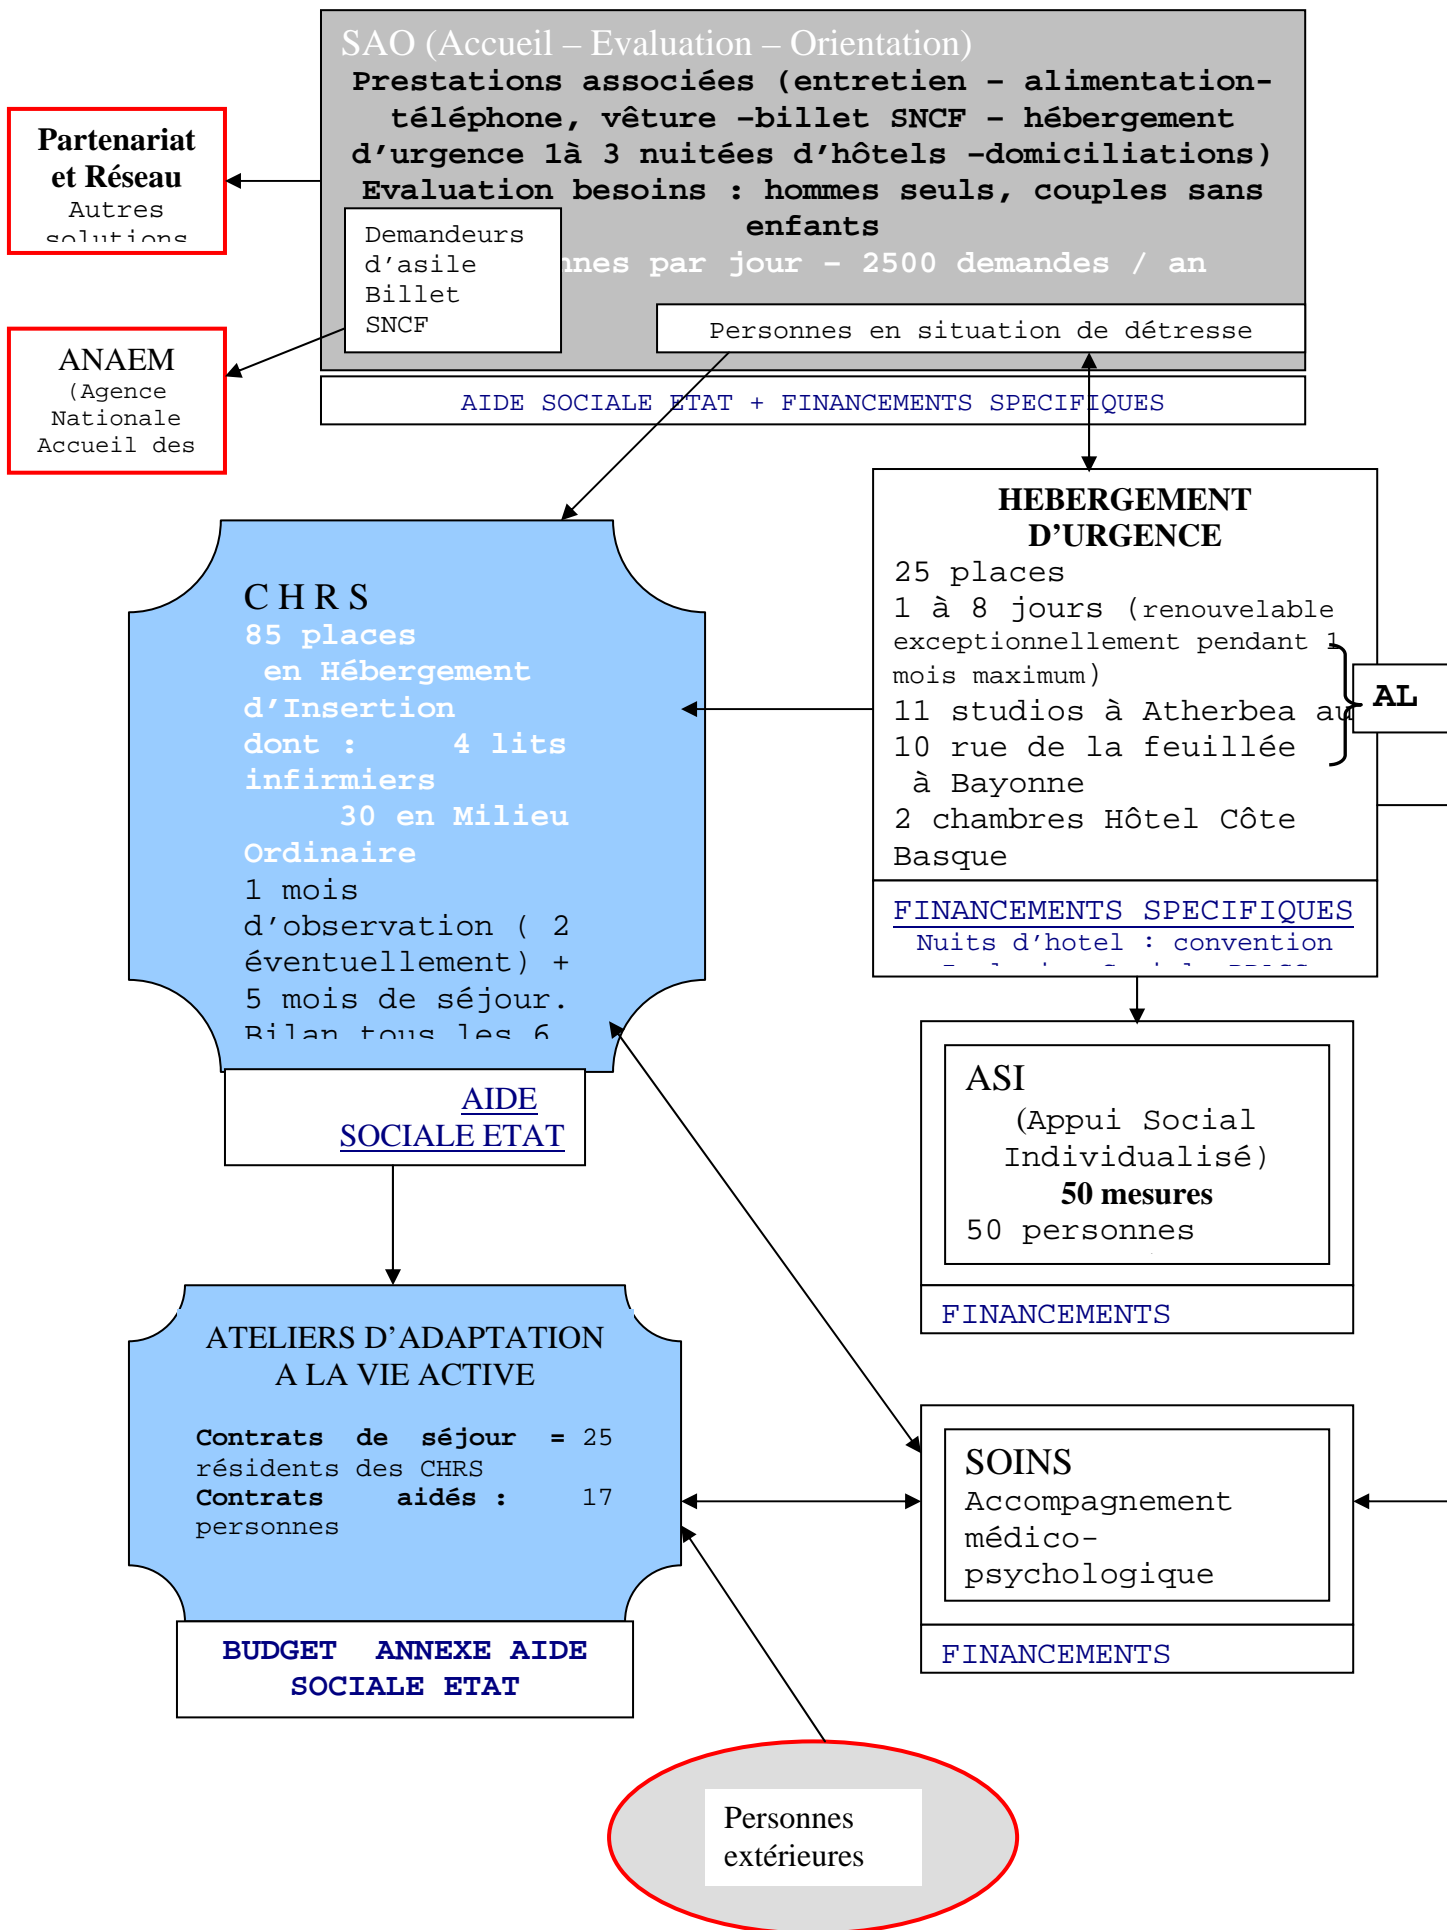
SAO (Accueil – Evaluation – Orientation)
Prestations associées (entretien – alimentation- téléphone, vêture -billet SNCF – hébergement d'urgence 1à 3 nuitées d'hôtels -domiciliations)
Evaluation besoins : hommes seuls, couples sans enfants
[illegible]nes par jour – 2500 demandes / an

Demandeurs d'asile
Billet SNCF

Personnes en situation de détresse

AIDE SOCIALE ETAT + FINANCEMENTS SPECIFIQUES

Partenariat et Réseau
Autres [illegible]

ANAEM
(Agence Nationale Accueil des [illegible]

HEBERGEMENT D'URGENCE
25 places
1 à 8 jours (renouvelable exceptionnellement pendant 1 mois maximum)
11 studios à Atherbea au 10 rue de la feuillée à Bayonne
2 chambres Hôtel Côte Basque

AL

FINANCEMENTS SPECIFIQUES
Nuits d'hotel : convention
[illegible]

CHRS
85 places
en Hébergement d'Insertion
dont : 4 lits infirmiers
30 en Milieu Ordinaire
1 mois d'observation ( 2 éventuellement) + 5 mois de séjour.
Bilan tous les 6 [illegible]

AIDE SOCIALE ETAT

ASI
(Appui Social Individualisé)
50 mesures
50 personnes

FINANCEMENTS

ATELIERS D'ADAPTATION A LA VIE ACTIVE
Contrats de séjour = 25 résidents des CHRS
Contrats aidés : 17 personnes

BUDGET ANNEXE AIDE SOCIALE ETAT

SOINS
Accompagnement médico-psychologique

FINANCEMENTS

Personnes extérieures